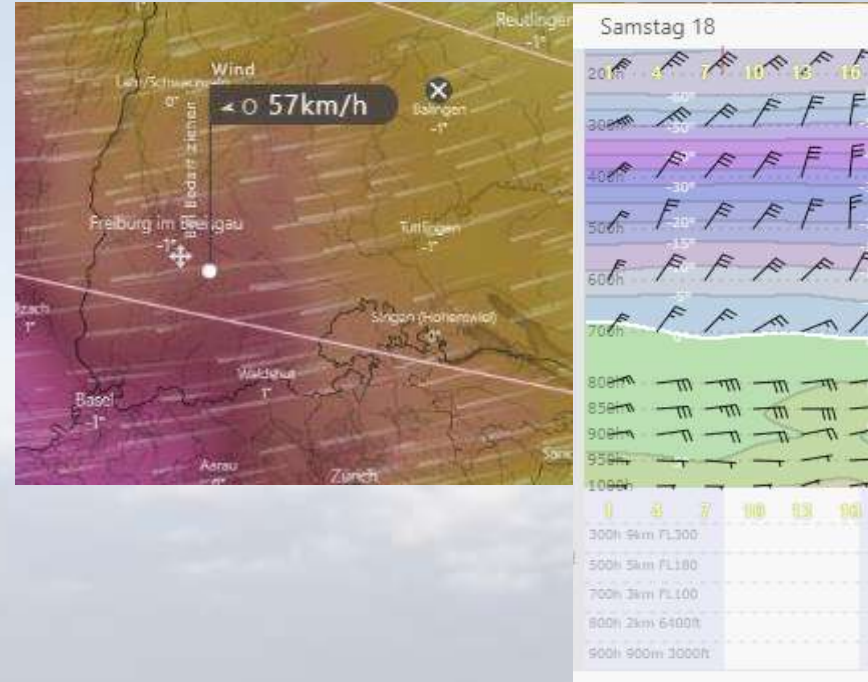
Reutlingen
-1°
Lahr/Schwarzwald
0°
Wind
57km/h
Balingen
-1°
Bodenzeilen
Freiburg im Breisgau
-1°
Tuttlingen
-1°
Singen (Hohentwiel)
0°
Waldshut
1°
Basel
-1°
Aarau
Zurich
Samstag 18
200h 4 7 10 13 16
300h
-50°
400h
-30°
500h
-20°
-15°
600h
-5°
700h
800h
850h
900h
950h
1000h
1 4 7 10 13 16
300h 9km FL300
500h 5km FL180
700h 3km FL100
800h 2km 6400ft
900h 900m 3000ft